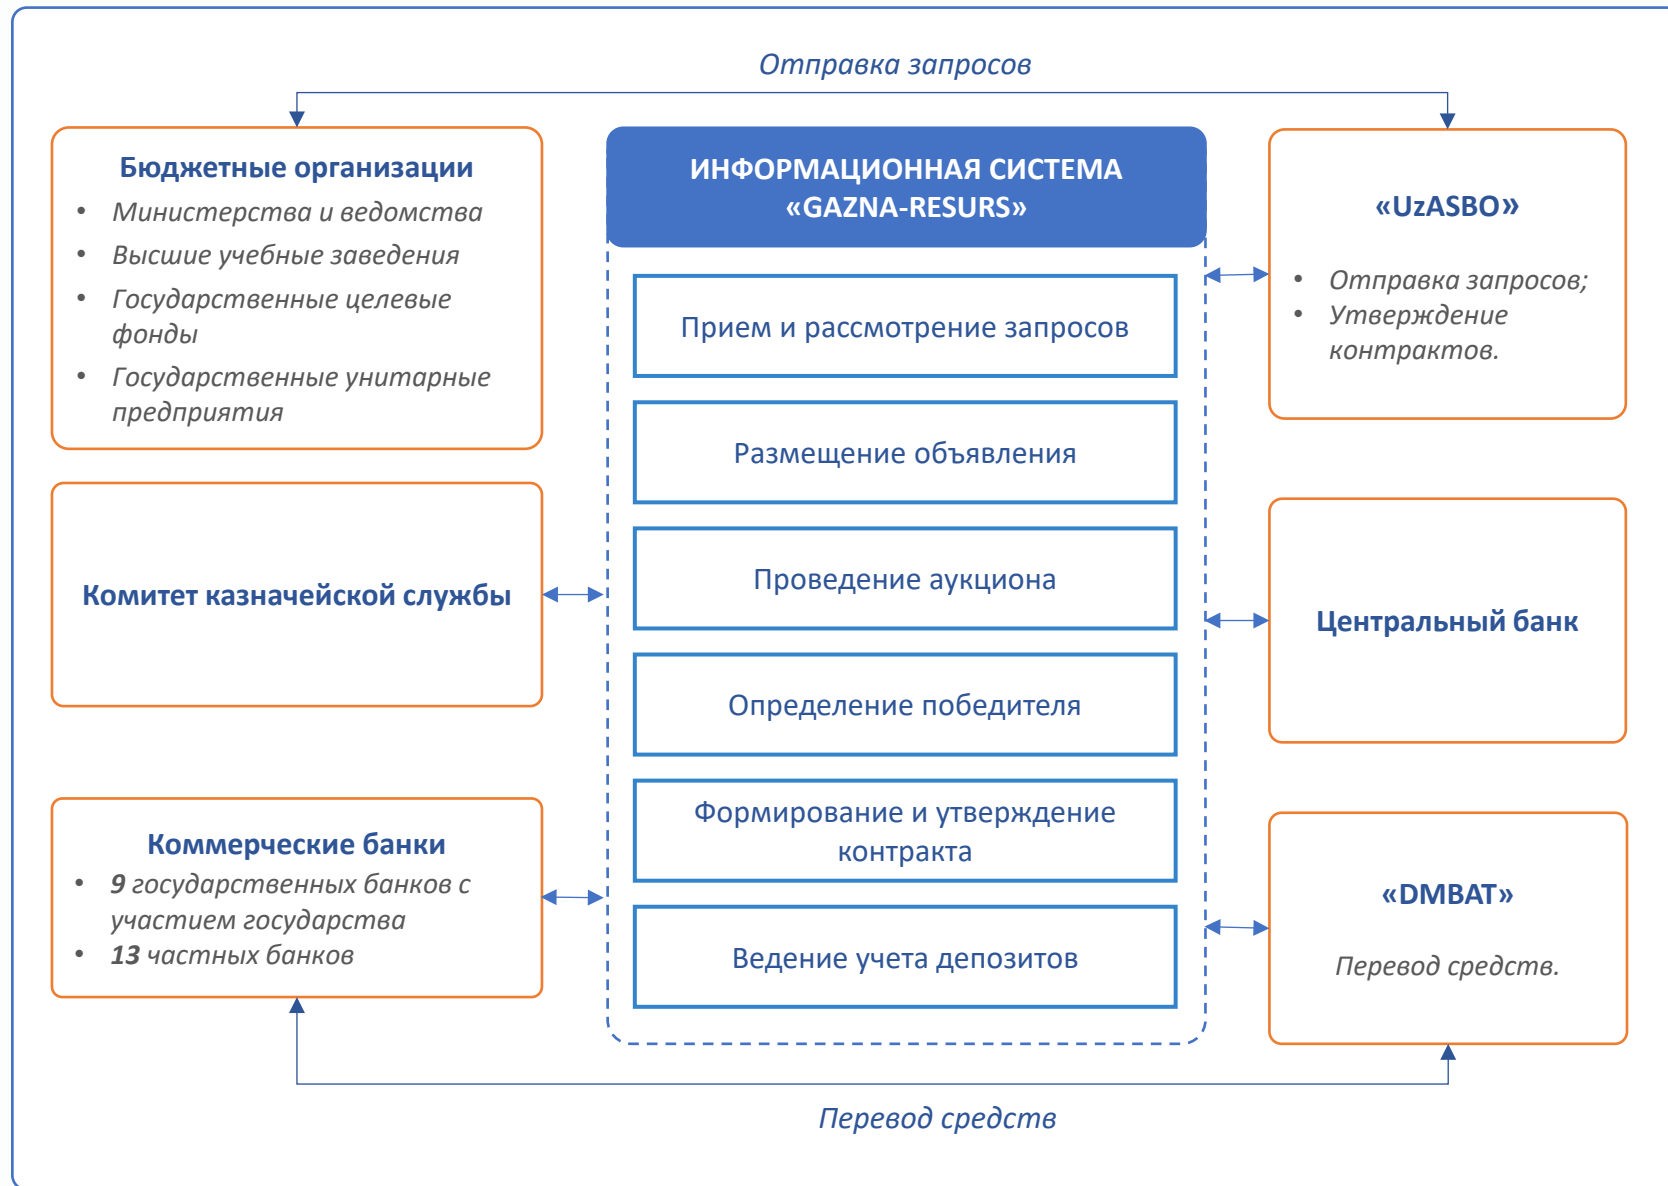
Отправка запросов

Бюджетные организации
- Министерства и ведомства
- Высшие учебные заведения
- Государственные целевые фонды
- Государственные унитарные предприятия

ИНФОРМАЦИОННАЯ СИСТЕМА «GAZNA-RESURS»

Прием и рассмотрение запросов

Размещение объявления

Проведение аукциона

Определение победителя

Формирование и утверждение контракта

Ведение учета депозитов

«UzASBO»
- Отправка запросов;
- Утверждение контрактов.

Комитет казначейской службы

Центральный банк

Коммерческие банки
- 9 государственных банков с участием государства
- 13 частных банков

«DMBAT»

Перевод средств.

Перевод средств